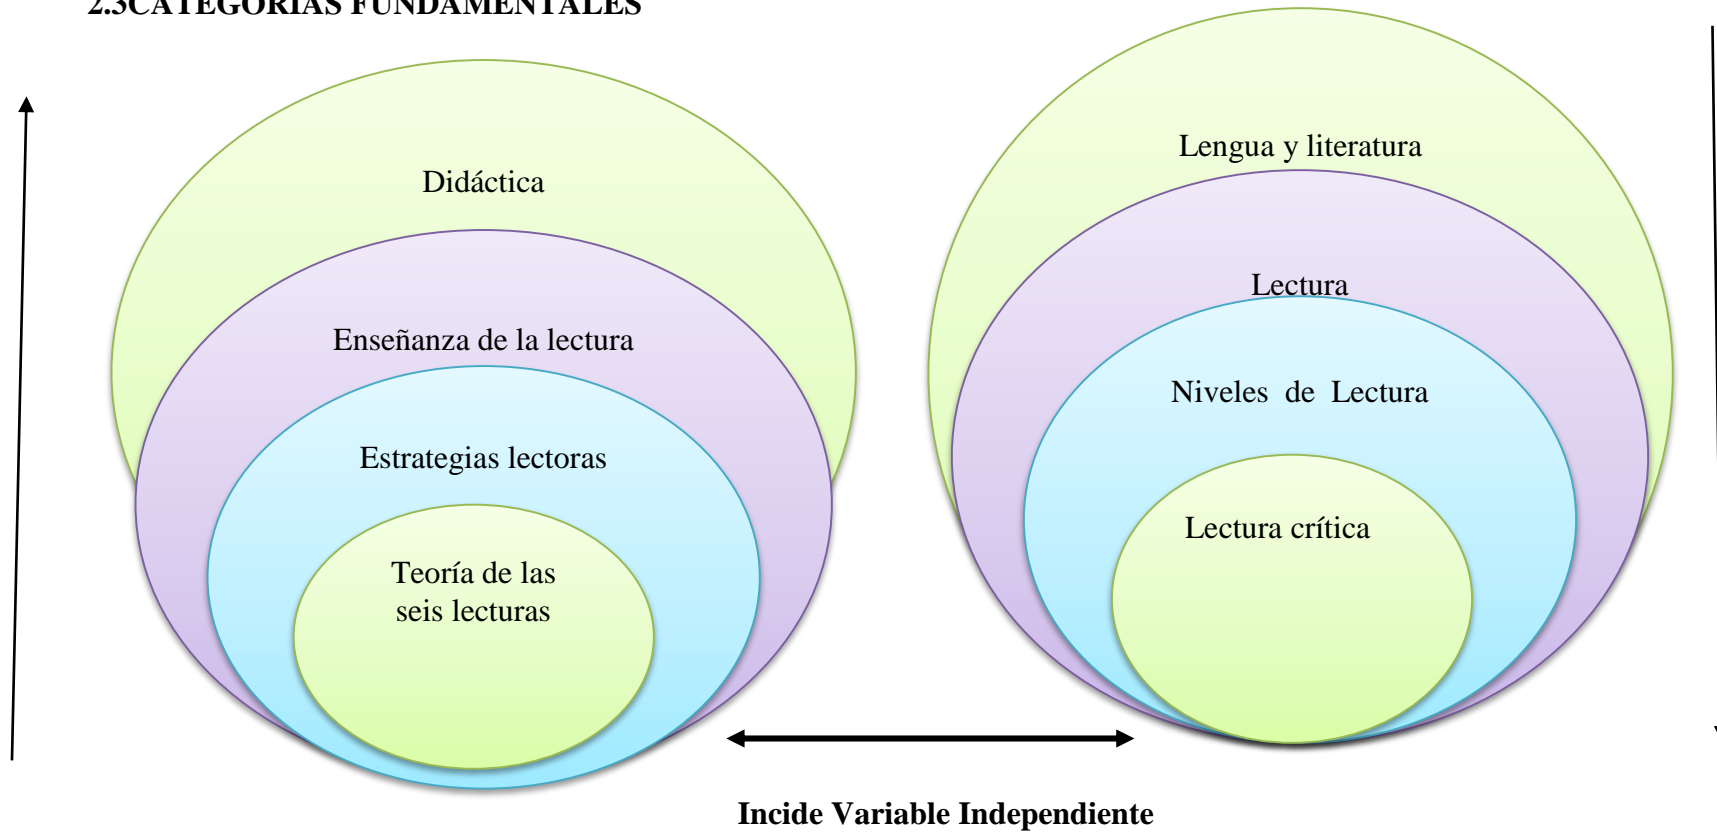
2.3CATEGORIAS FUNDAMENTALES

Didáctica

Enseñanza de la lectura

Estrategias lectoras

Teoría de las seis lecturas

Lengua y literatura

Lectura

Niveles de Lectura

Lectura crítica

Incide Variable Independiente